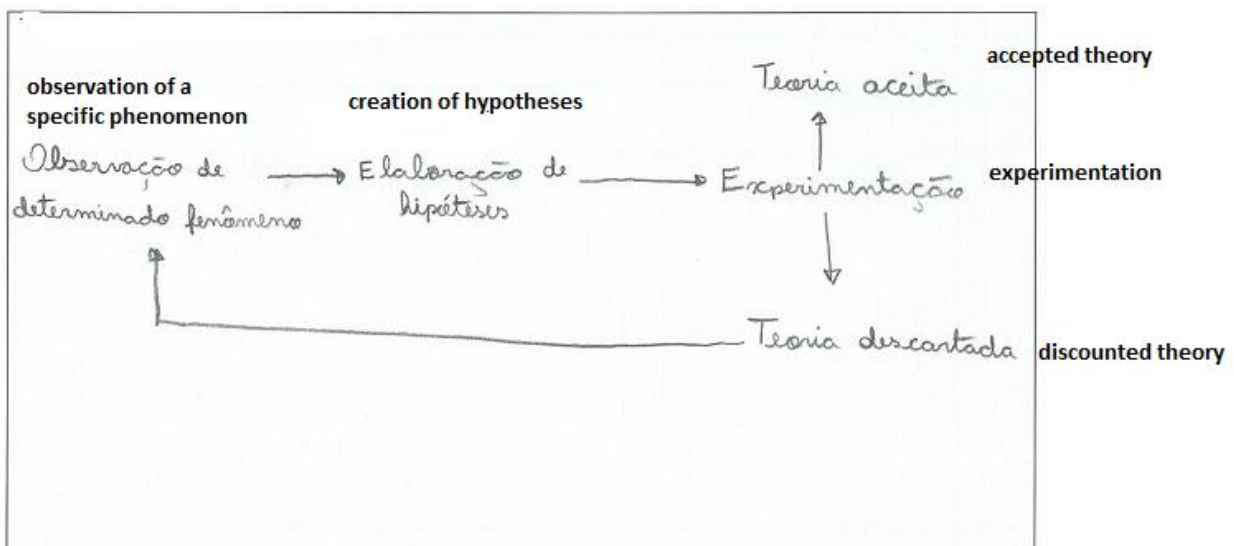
observation of a specific phenomenon

Observação de determinado fenômeno

creation of hypotheses

Elaboração de hipóteses

Teoria aceita

accepted theory

Experimentação

experimentation

Teoria descartada

discounted theory